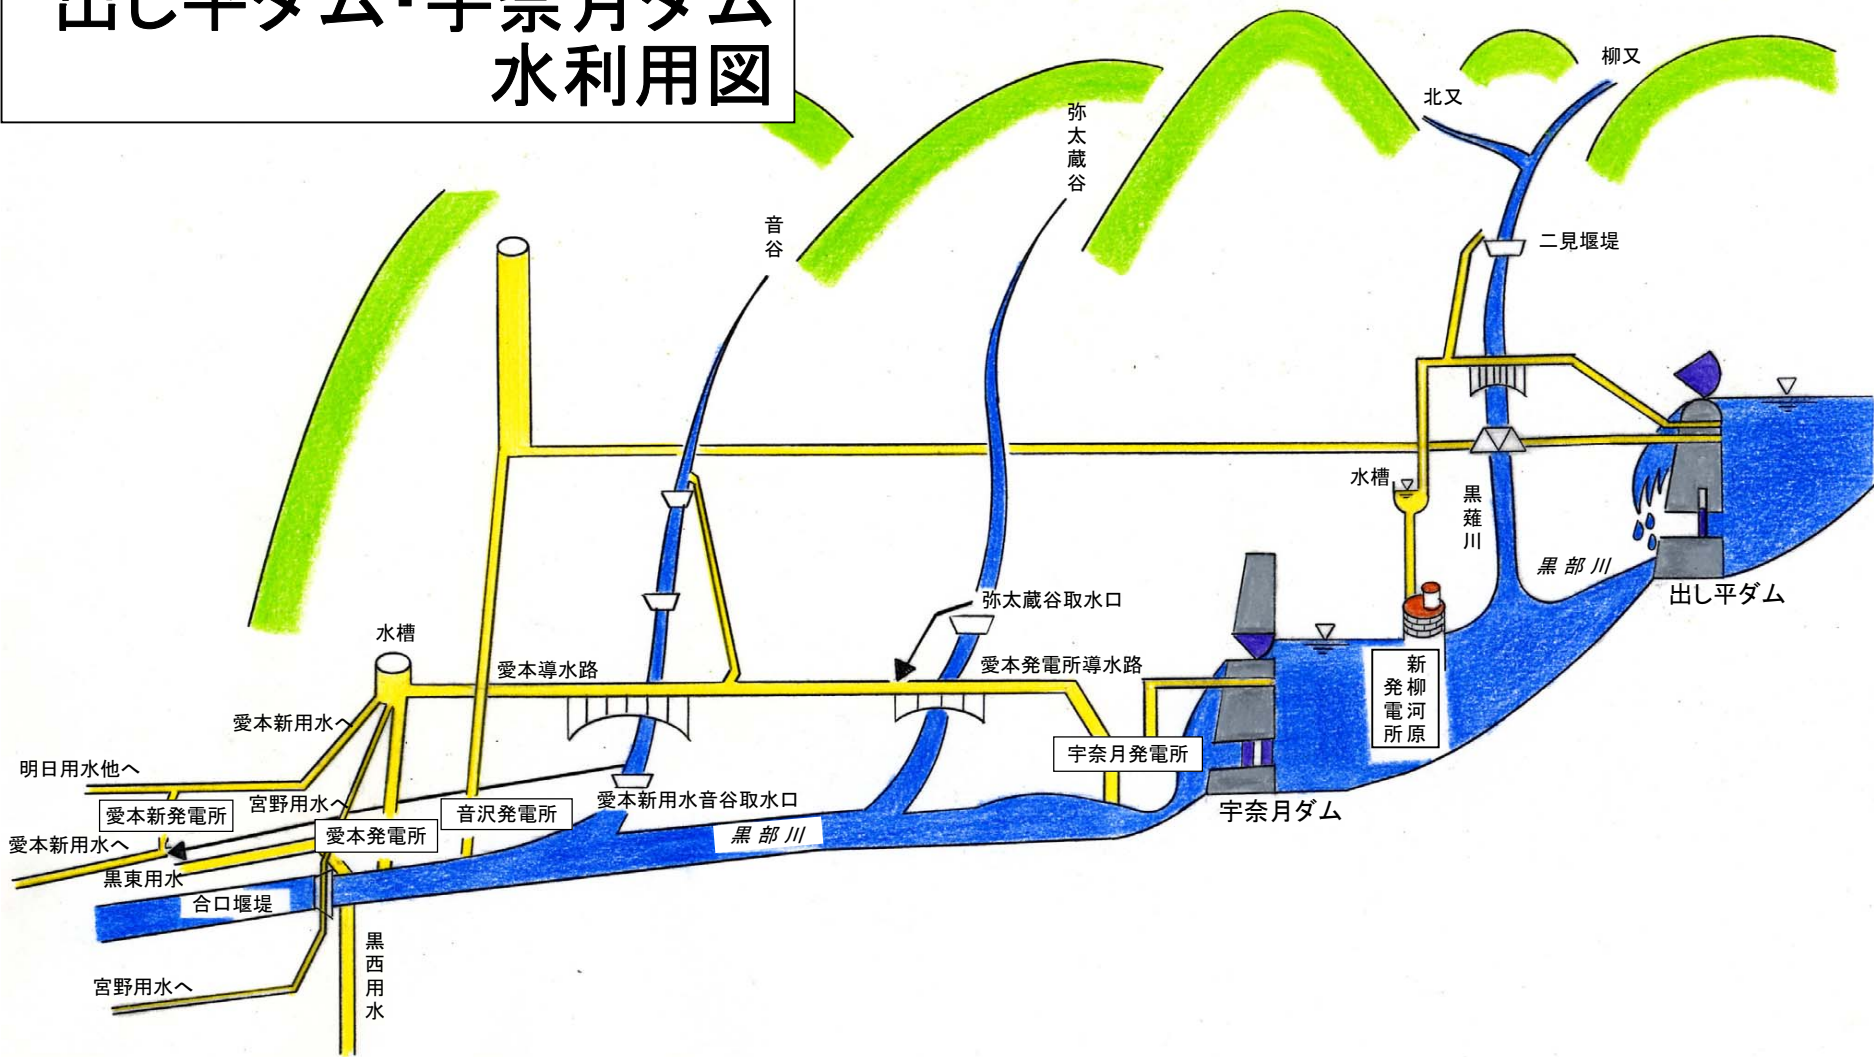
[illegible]
水利用図

弥太蔵谷

柳又

北又

音谷

二見堰堤

水槽

黒薙川

黒部川

出し平ダム

弥太蔵谷取水口

水槽

愛本導水路

愛本発電所導水路

新柳河原発電所

愛本新用水へ

宇奈月発電所

明日用水他へ

宮野用水へ

愛本新用水音谷取水口

宇奈月ダム

愛本新発電所

音沢発電所

愛本新用水へ

愛本発電所

黒部川

黒東用水

合口堰堤

黒西用水

宮野用水へ